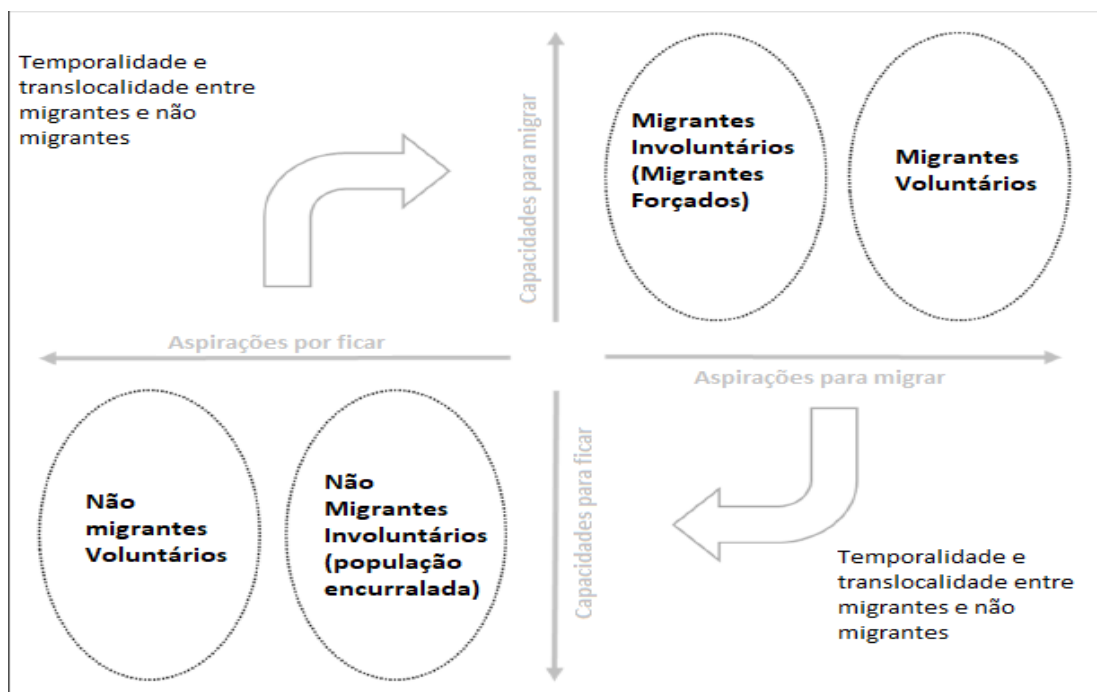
Temporalidade e translocalidade entre migrantes e não migrantes

Capacidades para migrar

Migrantes Involuntários (Migrantes Forçados)

Migrantes Voluntários

Aspirações por ficar

Aspirações para migrar

Capacidades para ficar

Não migrantes Voluntários

Não Migrantes Involuntários (população encurralada)

Temporalidade e translocalidade entre migrantes e não migrantes